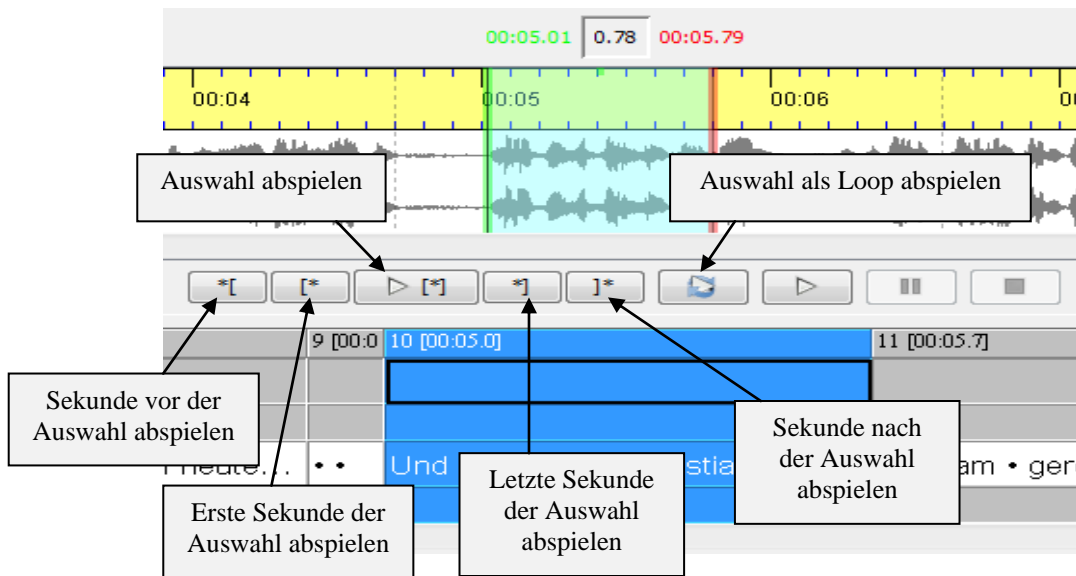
00:05.01 0.78 00:05.79

00:04 00:05 00:06

Auswahl abspielen

Auswahl als Loop abspielen

*[ [* ▷ [*] *] ]* ▷

9 [00:0 10 [00:05.0] 11 [00:05.7]

Sekunde vor der Auswahl abspielen

heute... • • Und stia am • ger

Letzte Sekunde der Auswahl abspielen

Sekunde nach der Auswahl abspielen

Erste Sekunde der Auswahl abspielen